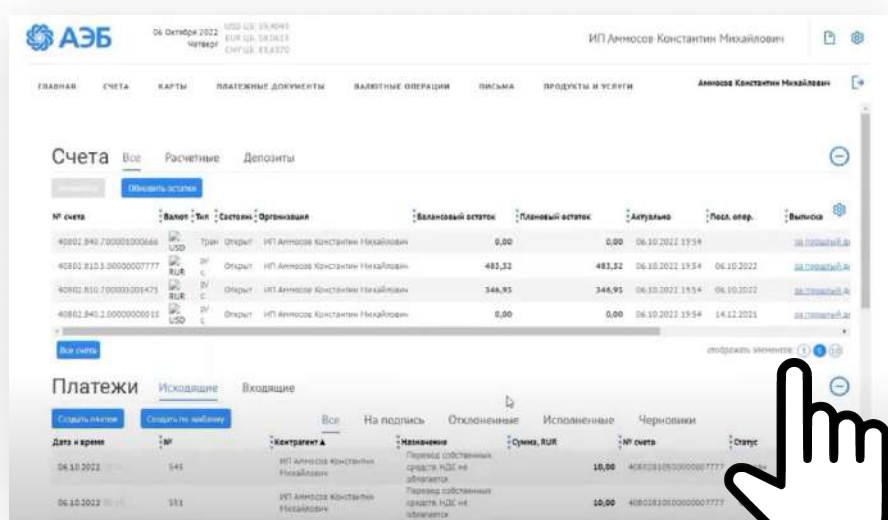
АЭБ

06 Октября 2022 Четверг

USD ЦБ: 59,9040
EUR ЦБ: 58,0613
CHF ЦБ: 61,6370

ИП Аммосов Константин Михайлович

ГЛАВНАЯ СЧЕТА КАРТЫ ПЛАТЕЖНЫЕ ДОКУМЕНТЫ ВАЛЮТНЫЕ ОПЕРАЦИИ ПИСЬМА ПРОДУКТЫ И УСЛУГИ

Аммосов Константин Михайлович

Счета Все Расчетные Депозиты

Обновить остатки

| № счета | Валюта | Тип | Состояние | Организация | Балансовый остаток | Плановый остаток | Актуально | Посл. опер. | Выписка |
|---|---|---|---|---|---|---|---|---|---|
| 40802.840.7.0000.0000666 | USD | Тран | Открыт | ИП Аммосов Константин Михайлович | 0,00 | 0,00 | 06.10.2022 19:54 | | за прошлый д |
| 40802.810.3.0000.0007777 | RUR | | Открыт | ИП Аммосов Константин Михайлович | 483,32 | 483,32 | 06.10.2022 19:54 | 06.10.2022 | за прошлый д |
| 40802.810.7.0000.0005475 | RUR | | Открыт | ИП Аммосов Константин Михайлович | 346,95 | 346,95 | 06.10.2022 19:54 | 06.10.2022 | за прошлый д |
| 40802.840.2.0000.0000015 | USD | | Открыт | ИП Аммосов Константин Михайлович | 0,00 | 0,00 | 06.10.2022 19:54 | 14.12.2021 | за прошлый д |

Все счета

отображать элементов: 5 10

Платежи Исходящие Входящие

Создать платеж Создать по шаблону

Все На подпись Отклоненные Исполненные Черновики

| Дата и время | № | Контрагент | Назначение | Сумма, RUR | № счета | Статус |
|---|---|---|---|---|---|---|
| 06.10.2022 | 545 | ИП Аммосов Константин Михайлович | Перевод собственных средств НДС не облагается | 10,00 | 40802810500000007777 | |
| 06.10.2022 | 551 | ИП Аммосов Константин Михайлович | Перевод собственных средств НДС не облагается | 10,00 | 40802810500000007777 | |